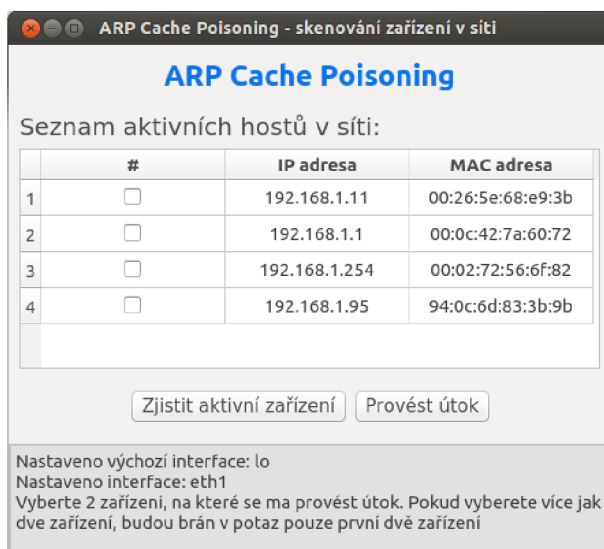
ARP Cache Poisoning - skenování zařízení v síti

ARP Cache Poisoning

Seznam aktivních hostů v síti:

| | # | IP adresa | MAC adresa |
|---|---|---|---|
| 1 | ☐ | 192.168.1.11 | 00:26:5e:68:e9:3b |
| 2 | ☐ | 192.168.1.1 | 00:0c:42:7a:60:72 |
| 3 | ☐ | 192.168.1.254 | 00:02:72:56:6f:82 |
| 4 | ☐ | 192.168.1.95 | 94:0c:6d:83:3b:9b |

Zjistit aktivní zařízení Provést útok

Nastaveno výchozí interface: lo
Nastaveno interface: eth1
Vyberte 2 zařízeni, na které se ma provést útok. Pokud vyberete více jak dve zařízení, budou brán v potaz pouze první dvě zařízení